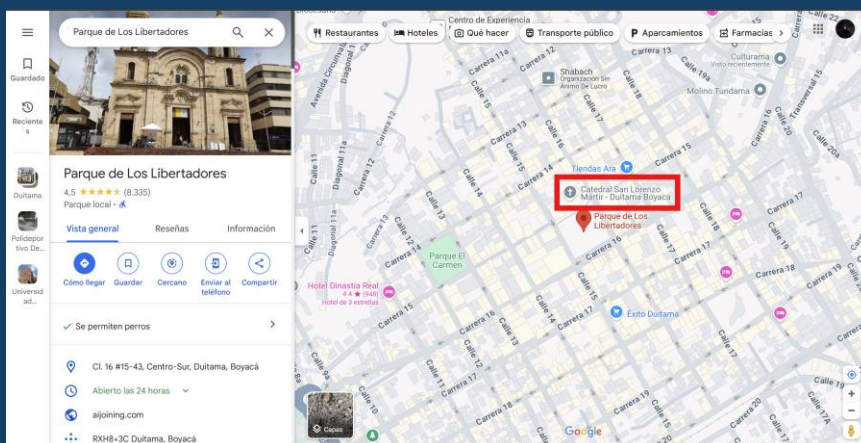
Guardado

Recientes

Duitama

Polideportivo De...

Universidad...

Parque de Los Libertadores

Parque de Los Libertadores
4,5 ★★★★★ (8.335)
Parque local · ♿

Vista general | Reseñas | Información

Cómo llegar | Guardar | Cercano | Enviar al teléfono | Compartir

Se permiten perros

Cl. 16 #15-43, Centro-Sur, Duitama, Boyacá

Abierto las 24 horas

aijoining.com

RXH8+3C Duitama, Boyacá

Restaurantes | Hoteles | Qué hacer | Transporte público | Aparcamientos | Farmacias

Centro de Experiencia

Shabach
Organización Sin Ánimo De Lucro

Culturama
Visto recientemente

Molino Tundama

Tiendas Ara

Catedral San Lorenzo Mártir - Duitama Boyacá

Parque de Los Libertadores

Parque El Carmen

Hotel Dinastia Real
4,4 ★ (948)
Hotel de 3 estrellas

Éxito Duitama

Avenida Circunvalar
Diagonal 11a
Diagonal 11
Calle 11
Calle 12
Calle 13
Calle 14
Calle 15
Calle 16
Calle 17
Calle 18
Calle 19
Calle 19a
Calle 20
Calle 20a
Carrera 11
Carrera 12
Carrera 13
Carrera 14
Carrera 15
Carrera 16
Carrera 17
Carrera 18
Carrera 19
Carrera 20
Transversal 15

Capas

Google